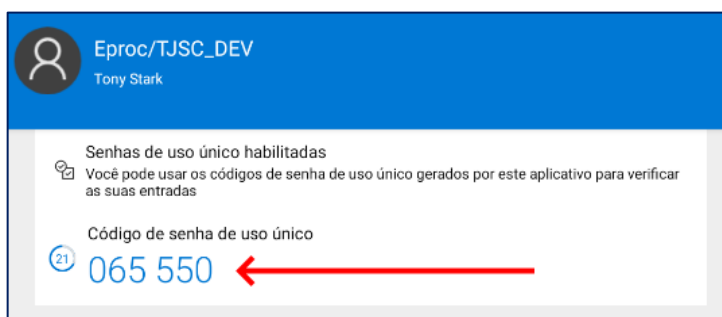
Eproc/TJSC_DEV
Tony Stark

Senhas de uso único habilitadas
Você pode usar os códigos de senha de uso único gerados por este aplicativo para verificar as suas entradas

Código de senha de uso único
21
065 550